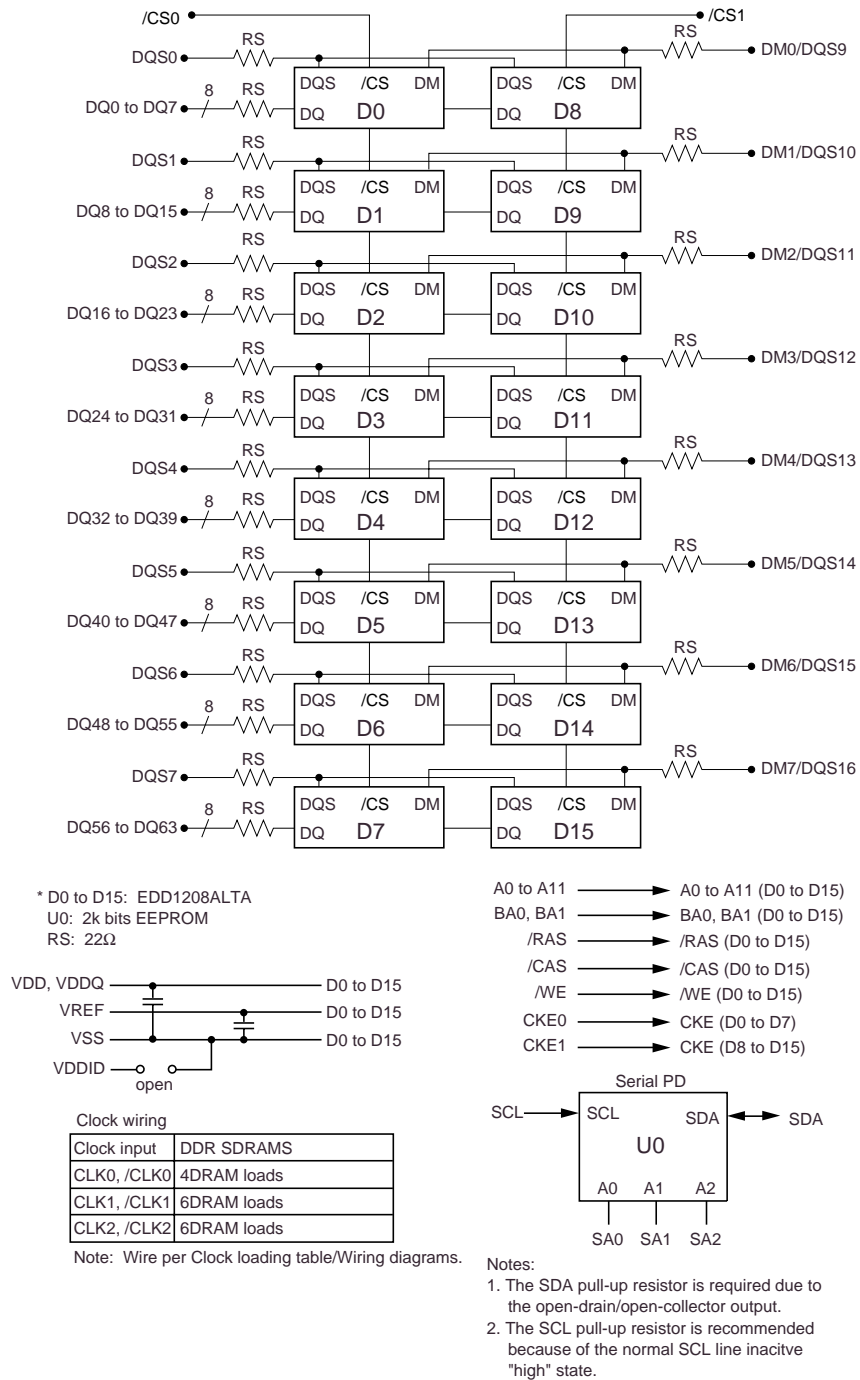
/CS0
/CS1
DQS0
RS
RS
DM0/DQS9
DQ0 to DQ7
8
RS
DQS /CS DM
DQ D0
DQS /CS DM
DQ D8
DQS1
RS
RS
DM1/DQS10
DQ8 to DQ15
8
RS
DQS /CS DM
DQ D1
DQS /CS DM
DQ D9
DQS2
RS
RS
DM2/DQS11
DQ16 to DQ23
8
RS
DQS /CS DM
DQ D2
DQS /CS DM
DQ D10
DQS3
RS
RS
DM3/DQS12
DQ24 to DQ31
8
RS
DQS /CS DM
DQ D3
DQS /CS DM
DQ D11
DQS4
RS
RS
DM4/DQS13
DQ32 to DQ39
8
RS
DQS /CS DM
DQ D4
DQS /CS DM
DQ D12
DQS5
RS
RS
DM5/DQS14
DQ40 to DQ47
8
RS
DQS /CS DM
DQ D5
DQS /CS DM
DQ D13
DQS6
RS
RS
DM6/DQS15
DQ48 to DQ55
8
RS
DQS /CS DM
DQ D6
DQS /CS DM
DQ D14
DQS7
RS
RS
DM7/DQS16
DQ56 to DQ63
8
RS
DQS /CS DM
DQ D7
DQS /CS DM
DQ D15

* D0 to D15: EDD1208ALTA
U0: 2k bits EEPROM
RS: 22Ω

VDD, VDDQ — D0 to D15
VREF — D0 to D15
VSS — D0 to D15
VDDID
open

Clock wiring

| Clock input | DDR SDRAMS |
|---|---|
| CLK0, /CLK0 | 4DRAM loads |
| CLK1, /CLK1 | 6DRAM loads |
| CLK2, /CLK2 | 6DRAM loads |

Note: Wire per Clock loading table/Wiring diagrams.

A0 to A11 → A0 to A11 (D0 to D15)
BA0, BA1 → BA0, BA1 (D0 to D15)
/RAS → /RAS (D0 to D15)
/CAS → /CAS (D0 to D15)
/WE → /WE (D0 to D15)
CKE0 → CKE (D0 to D7)
CKE1 → CKE (D8 to D15)

Serial PD
SCL
SCL
SDA
SDA
U0
A0 A1 A2
SA0 SA1 SA2

Notes:
1. The SDA pull-up resistor is required due to the open-drain/open-collector output.
2. The SCL pull-up resistor is recommended because of the normal SCL line inacitve "high" state.